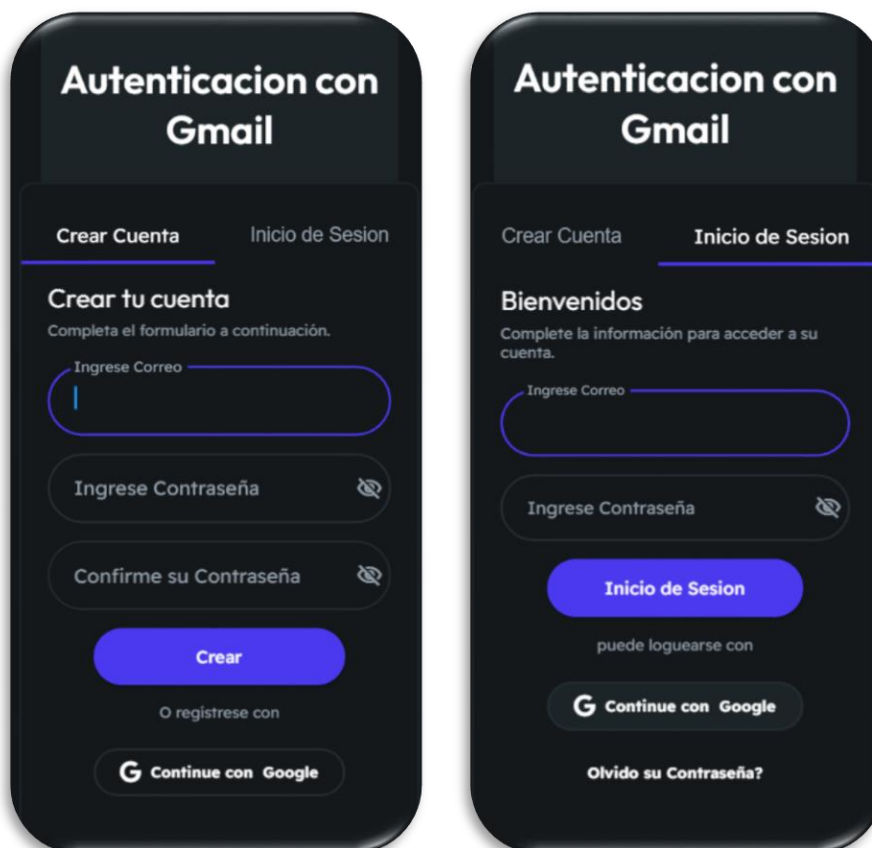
Autenticacion con Gmail

Crear Cuenta

Inicio de Sesion

Crear tu cuenta

Completa el formulario a continuación.

Ingrese Correo

Ingrese Contraseña

Confirme su Contraseña

Crear

O registrese con

G Continue con Google

Autenticacion con Gmail

Crear Cuenta

Inicio de Sesion

Bienvenidos

Complete la información para acceder a su cuenta.

Ingrese Correo

Ingrese Contraseña

Inicio de Sesion

puede loguearse con

G Continue con Google

Olvido su Contraseña?